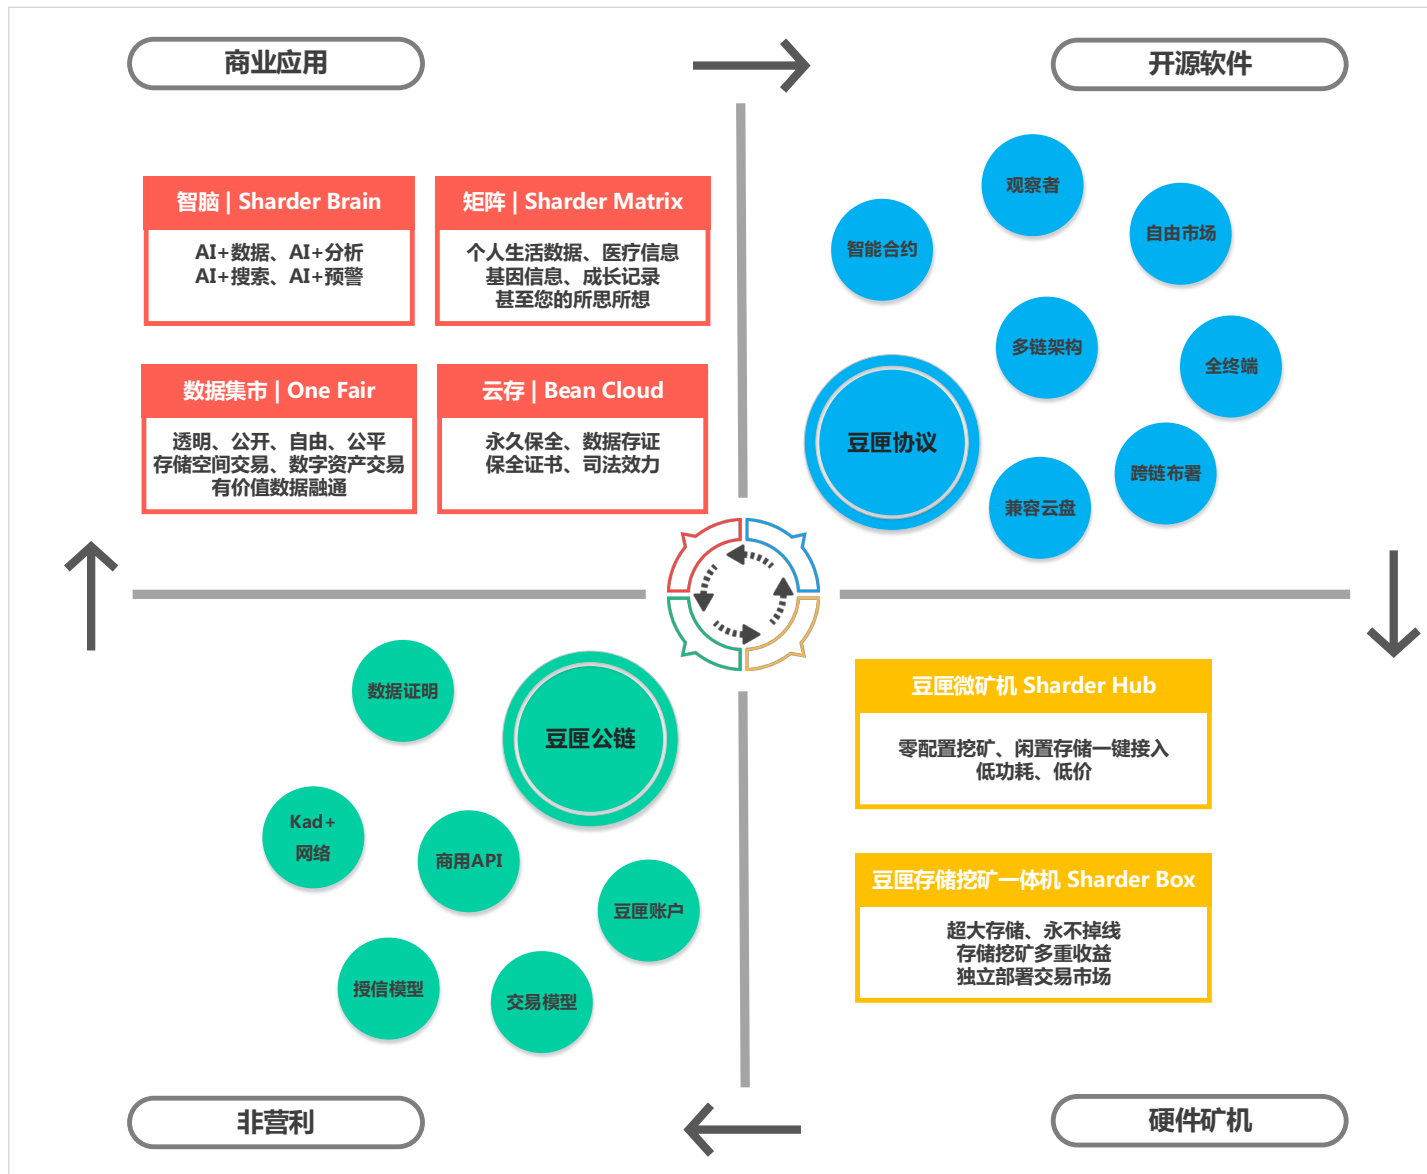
商业应用

开源软件

智脑 | Sharder Brain

AI+数据、AI+分析
AI+搜索、AI+预警

矩阵 | Sharder Matrix

个人生活数据、医疗信息
基因信息、成长记录
甚至您的所思所想

数据集市 | One Fair

透明、公开、自由、公平
存储空间交易、数字资产交易
有价值数据融通

云存 | Bean Cloud

永久保全、数据存证
保全证书、司法效力

观察者

智能合约

自由市场

多链架构

全终端

豆匣协议

跨链布署

兼容云盘

数据证明

豆匣公链

Kad+
网络

商用API

豆匣账户

授信模型

交易模型

豆匣微矿机 Sharder Hub

零配置挖矿、闲置存储一键接入
低功耗、低价

豆匣存储挖矿一体机 Sharder Box

超大存储、永不掉线
存储挖矿多重收益
独立部署交易市场

非营利

硬件矿机